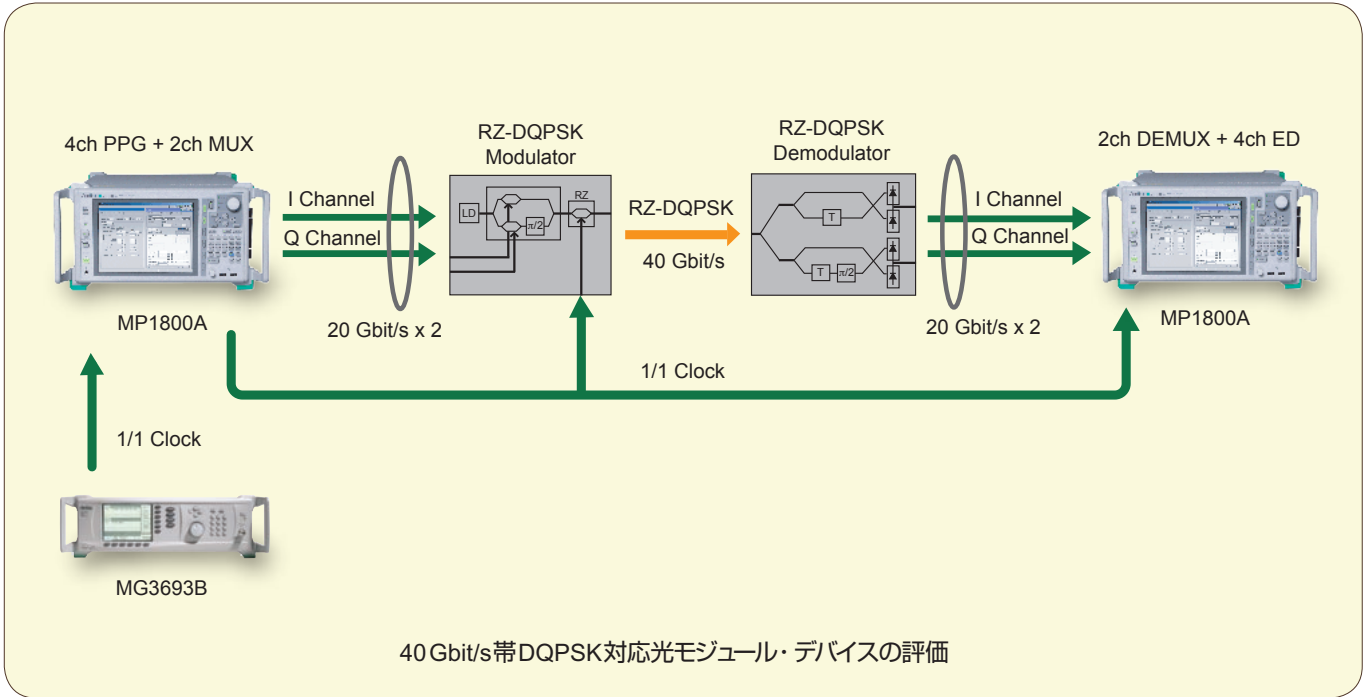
4ch PPG + 2ch MUX

RZ-DQPSK
Modulator

RZ-DQPSK
Demodulator

2ch DEMUX + 4ch ED

I Channel
Q Channel

LD
RZ
$\pi/2$

RZ-DQPSK
40 Gbit/s

T
T
$\pi/2$

I Channel
Q Channel

MP1800A

20 Gbit/s x 2

20 Gbit/s x 2

MP1800A

1/1 Clock

1/1 Clock

MG3693B

40 Gbit/s帯DQPSK対応光モジュール・デバイスの評価